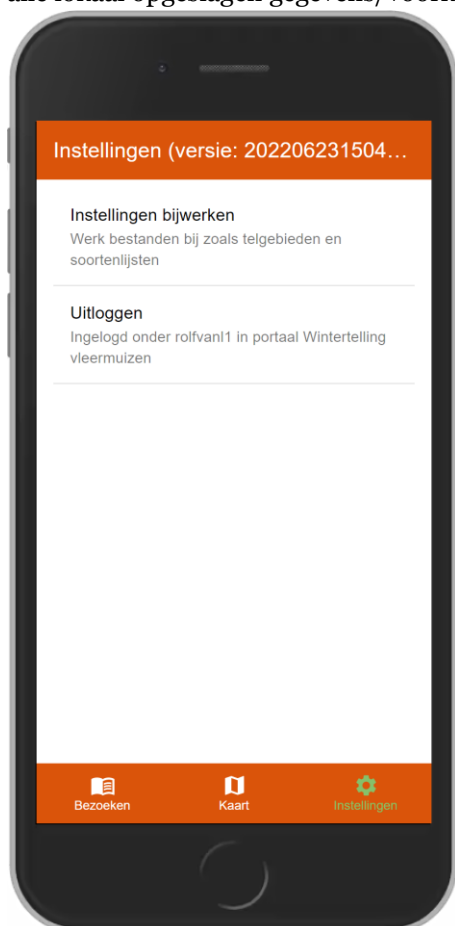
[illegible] lokaal opgeslagen gegevens, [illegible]

Instellingen (versie: 202206231504…

Instellingen bijwerken
Werk bestanden bij zoals telgebieden en soortenlijsten

Uitloggen
Ingelogd onder rolfvanl1 in portaal Wintertelling vleermuizen

Bezoeken
Kaart
Instellingen